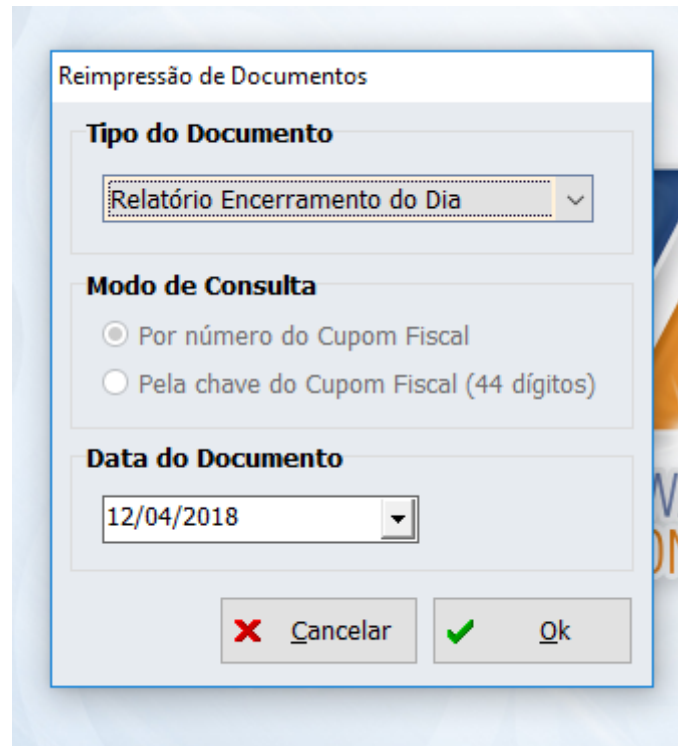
Reimpressão de Documentos

Tipo do Documento

Relatório Encerramento do Dia

Modo de Consulta

Por número do Cupom Fiscal

Pela chave do Cupom Fiscal (44 dígitos)

Data do Documento

12/04/2018

Cancelar

Ok